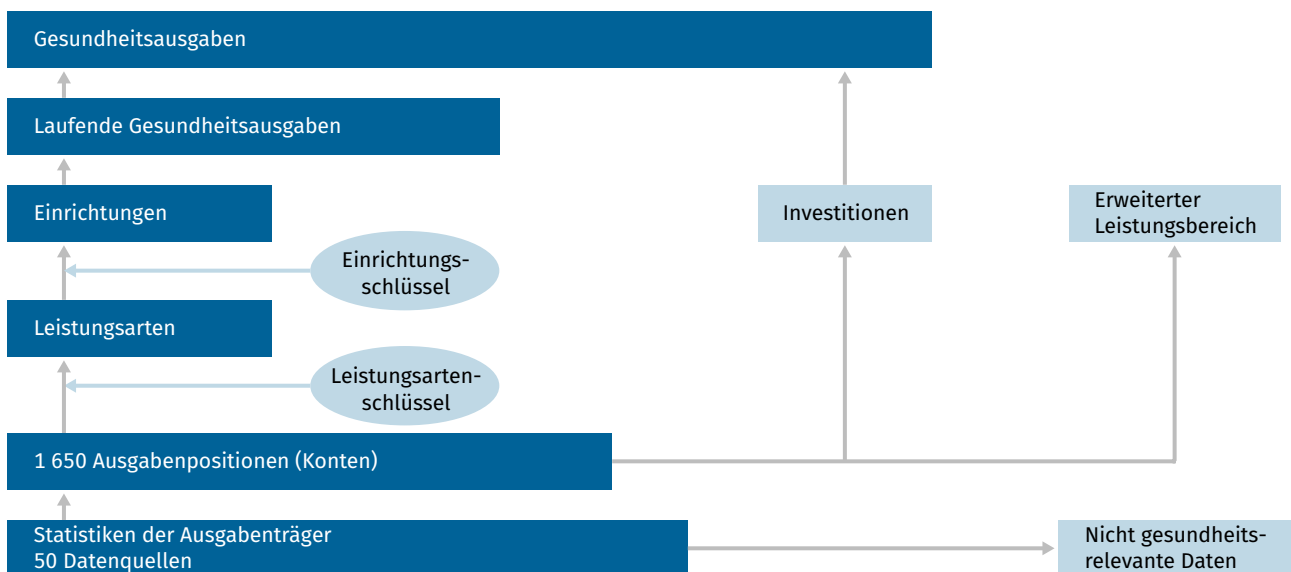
Gesundheitsausgaben

Laufende Gesundheitsausgaben

Einrichtungen

Investitionen

Erweiterter Leistungsbereich

Einrichtungsschlüssel

Leistungsarten

Leistungsartenschlüssel

1 650 Ausgabenpositionen (Konten)

Statistiken der Ausgabenträger
50 Datenquellen

Nicht gesundheitsrelevante Daten